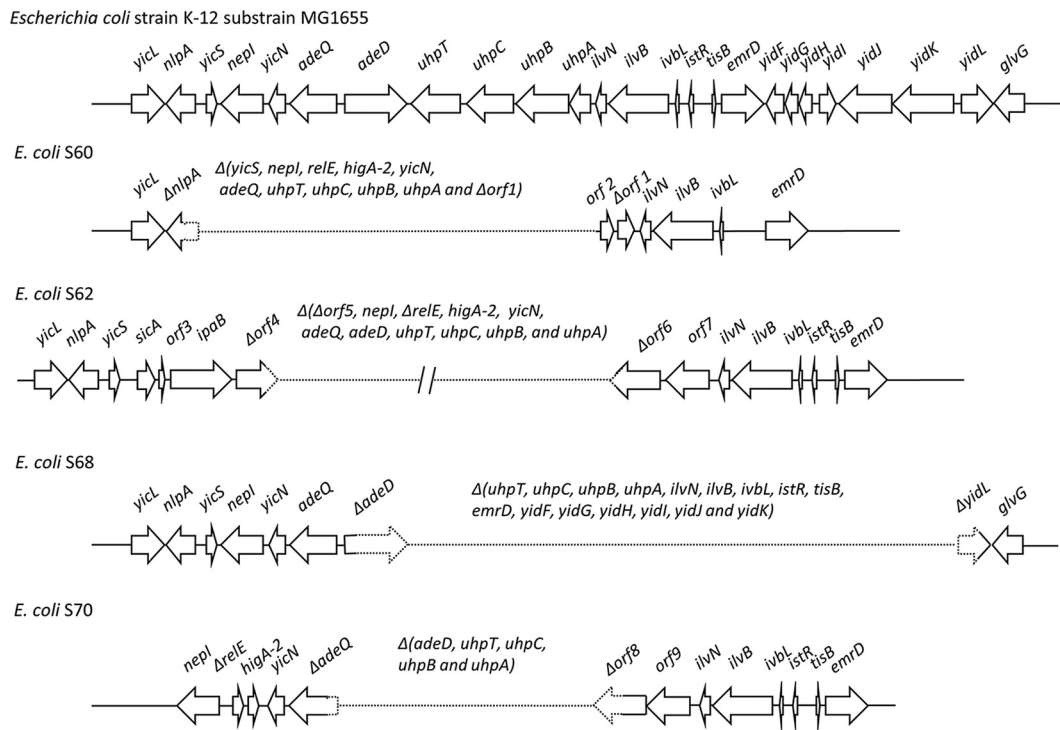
Escherichia coli strain K-12 substrain MG1655

yicL nlpA yicS nepI yicN adeQ adeD uhpT uhpC uhpB uhpA ilvN ilvB ivbL istR tisB emrD yidF yidG yidH yidI yidJ yidK yidL glvG

E. coli S60

yicL ΔnlpA Δ(yicS, nepI, relE, higA-2, yicN, adeQ, uhpT, uhpC, uhpB, uhpA and Δorf1) orf 2 Δorf 1 ilvN ilvB ivbL emrD

E. coli S62

yicL nlpA yicS sicA orf3 ipaB Δorf4 Δ(Δorf5, nepI, ΔrelE, higA-2, yicN, adeQ, adeD, uhpT, uhpC, uhpB, and uhpA) Δorf6 orf7 ilvN ilvB ivbL istR tisB emrD

E. coli S68

yicL nlpA yicS nepI yicN adeQ ΔadeD Δ(uhpT, uhpC, uhpB, uhpA, ilvN, ilvB, ivbL, istR, tisB, emrD, yidF, yidG, yidH, yidI, yidJ and yidK) ΔyidL glvG

E. coli S70

nepI ΔrelE higA-2 yicN ΔadeQ Δ(adeD, uhpT, uhpC, uhpB and uhpA) Δorf8 orf9 ilvN ilvB ivbL istR tisB emrD